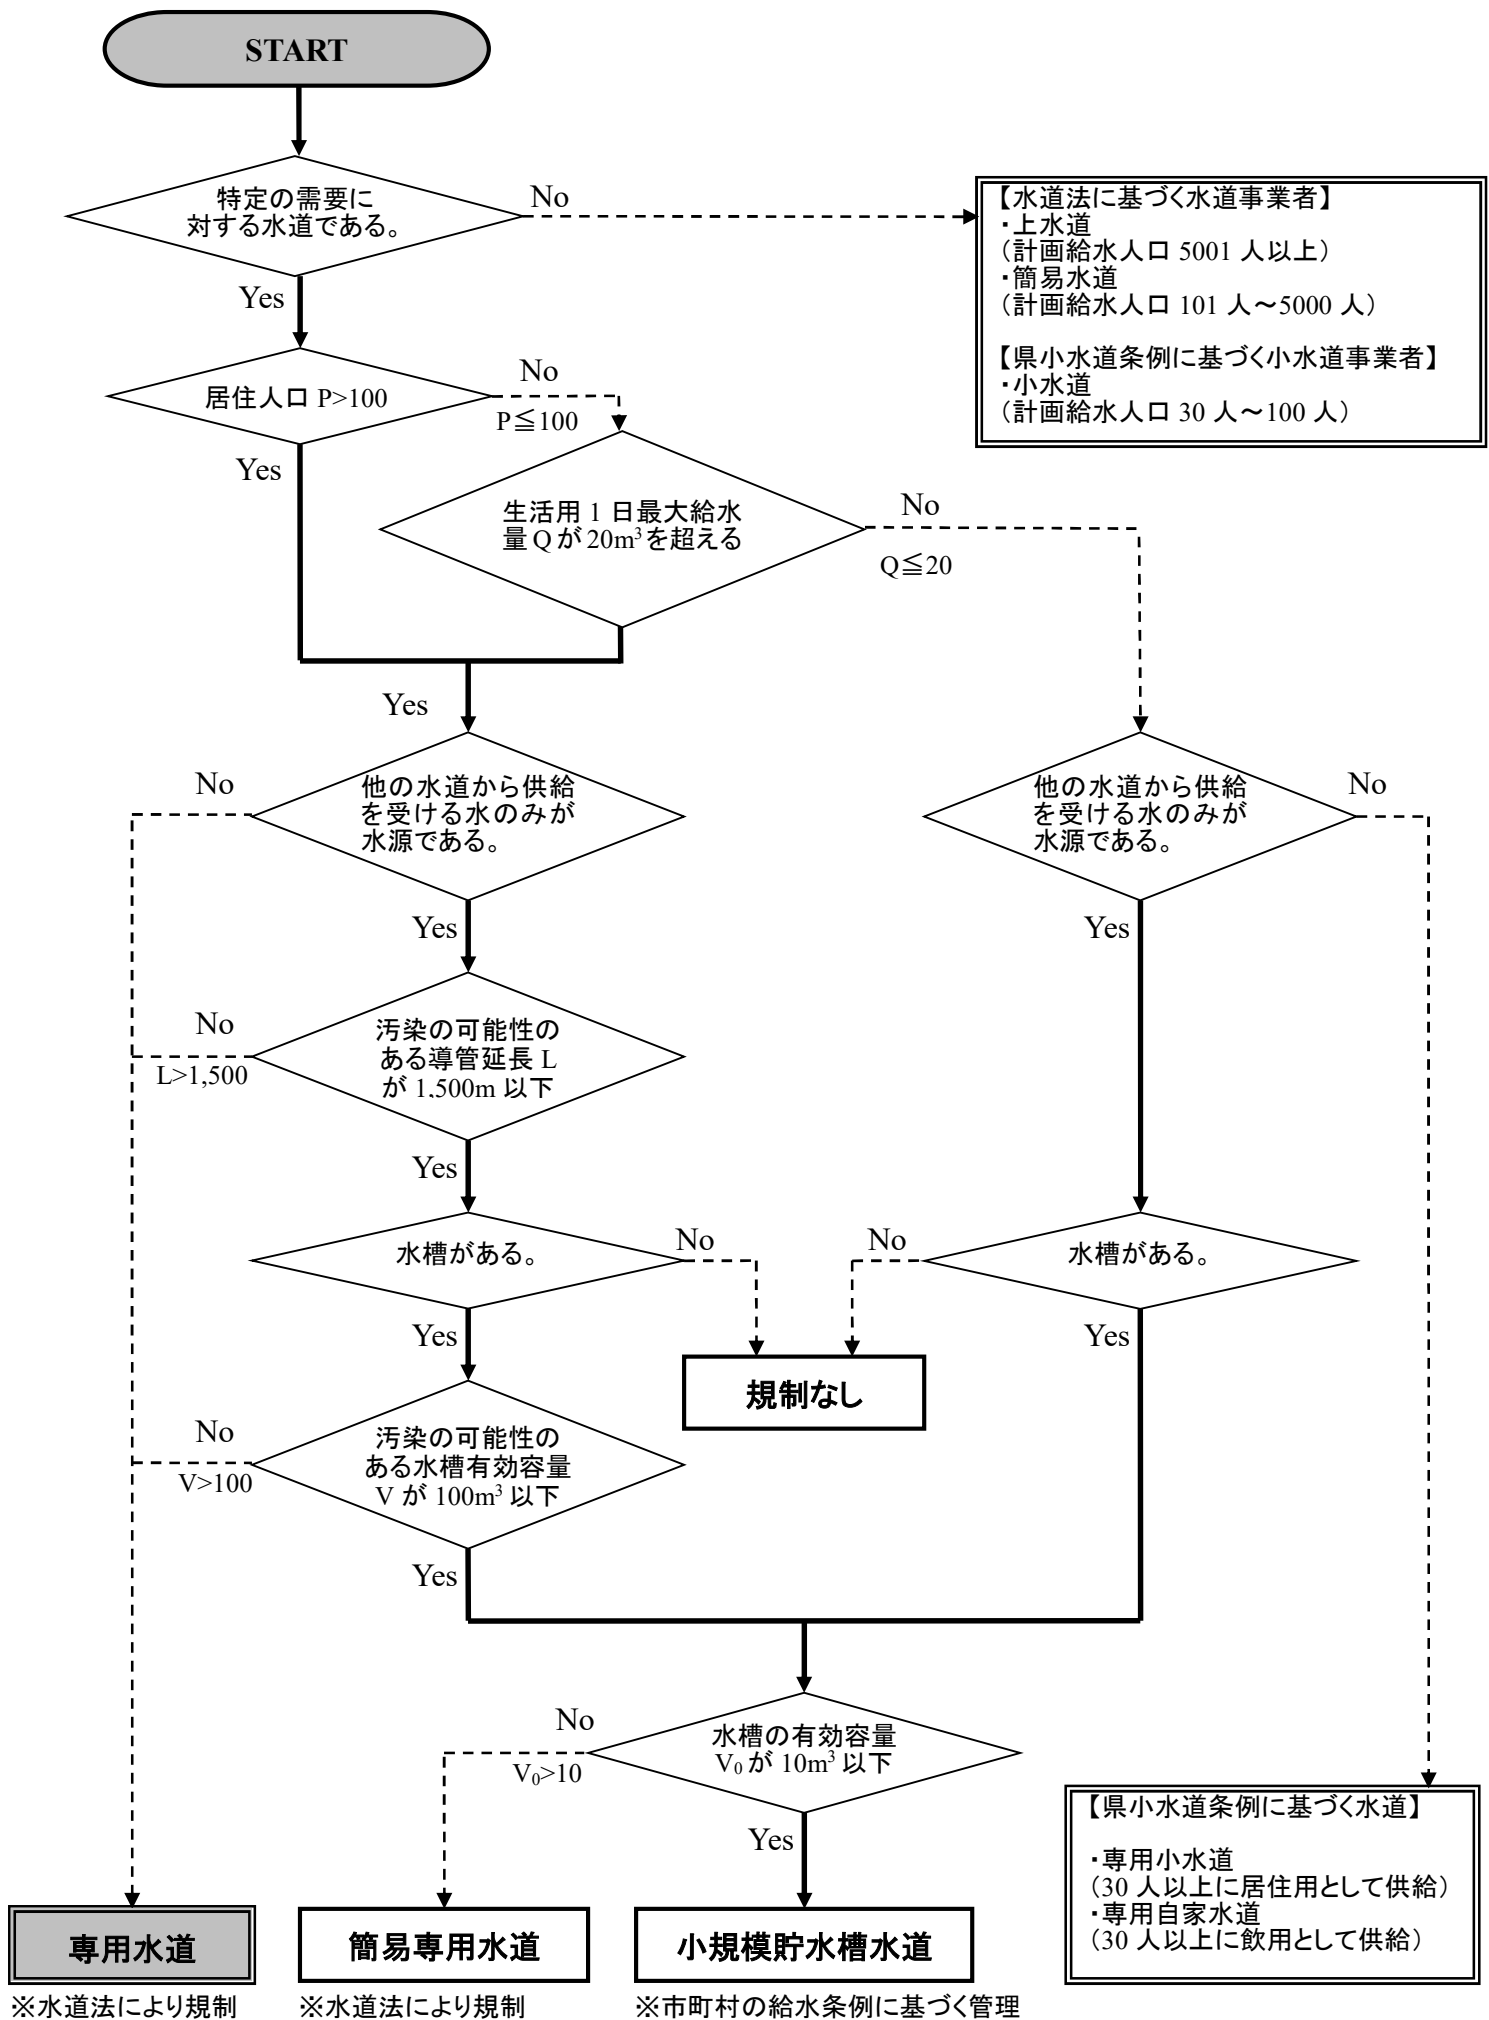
START

特定の需要に対する水道である。

No

【水道法に基づく水道事業者】
・上水道
（計画給水人口 5001 人以上）
・簡易水道
（計画給水人口 101 人～5000 人）

【県小水道条例に基づく小水道事業者】
・小水道
（計画給水人口 30 人～100 人）

Yes

居住人口 P>100

No

P≦100

Yes

生活用 1 日最大給水量 Q が $20m^3$ を超える

No

Q≦20

Yes

No

他の水道から供給を受ける水のみが水源である。

他の水道から供給を受ける水のみが水源である。

No

Yes

Yes

No

汚染の可能性のある導管延長 L が 1,500m 以下

L>1,500

Yes

水槽がある。

No

No

水槽がある。

Yes

Yes

規制なし

No

汚染の可能性のある水槽有効容量 V が $100m^3$ 以下

V>100

Yes

No

水槽の有効容量 $V_0$ が $10m^3$ 以下

$V_0$>10

Yes

【県小水道条例に基づく水道】

・専用小水道
（30 人以上に居住用として供給）
・専用自家水道
（30 人以上に飲用として供給）

専用水道

※水道法により規制

簡易専用水道

※水道法により規制

小規模貯水槽水道

※市町村の給水条例に基づく管理